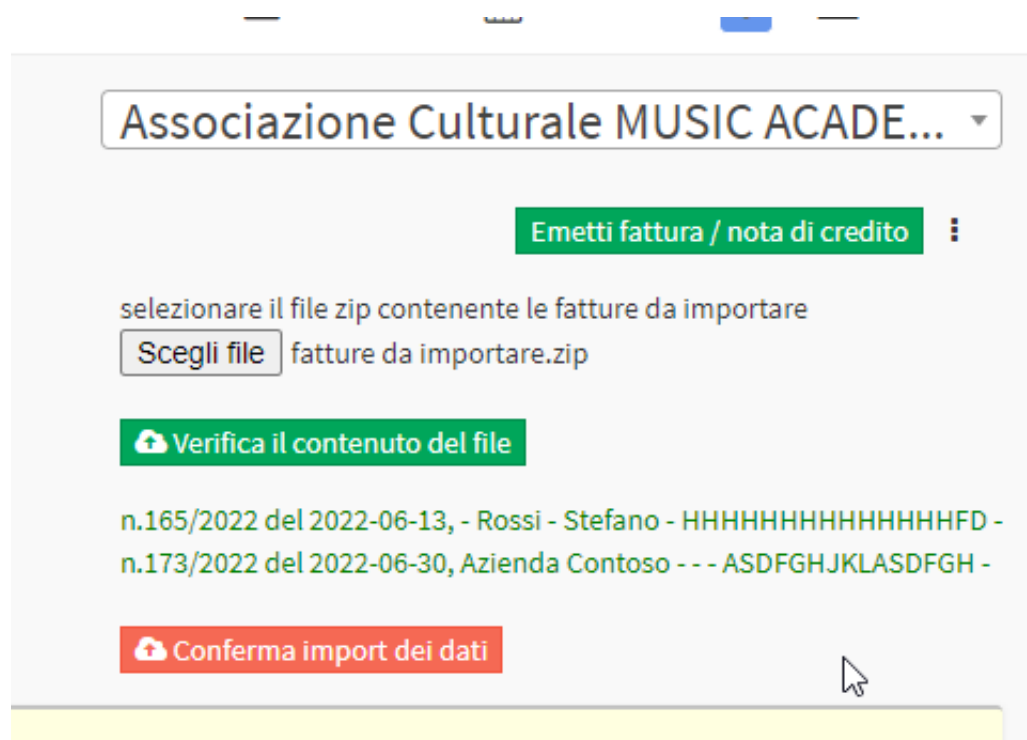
Associazione Culturale MUSIC ACADE...

Emetti fattura / nota di credito

selezionare il file zip contenente le fatture da importare
Scegli file fatture da importare.zip

Verifica il contenuto del file

n.165/2022 del 2022-06-13, - Rossi - Stefano - HHHHHHHHHHHHHHFD -
n.173/2022 del 2022-06-30, Azienda Contoso - - - ASDFGHJKLASDFGH -

Conferma import dei dati